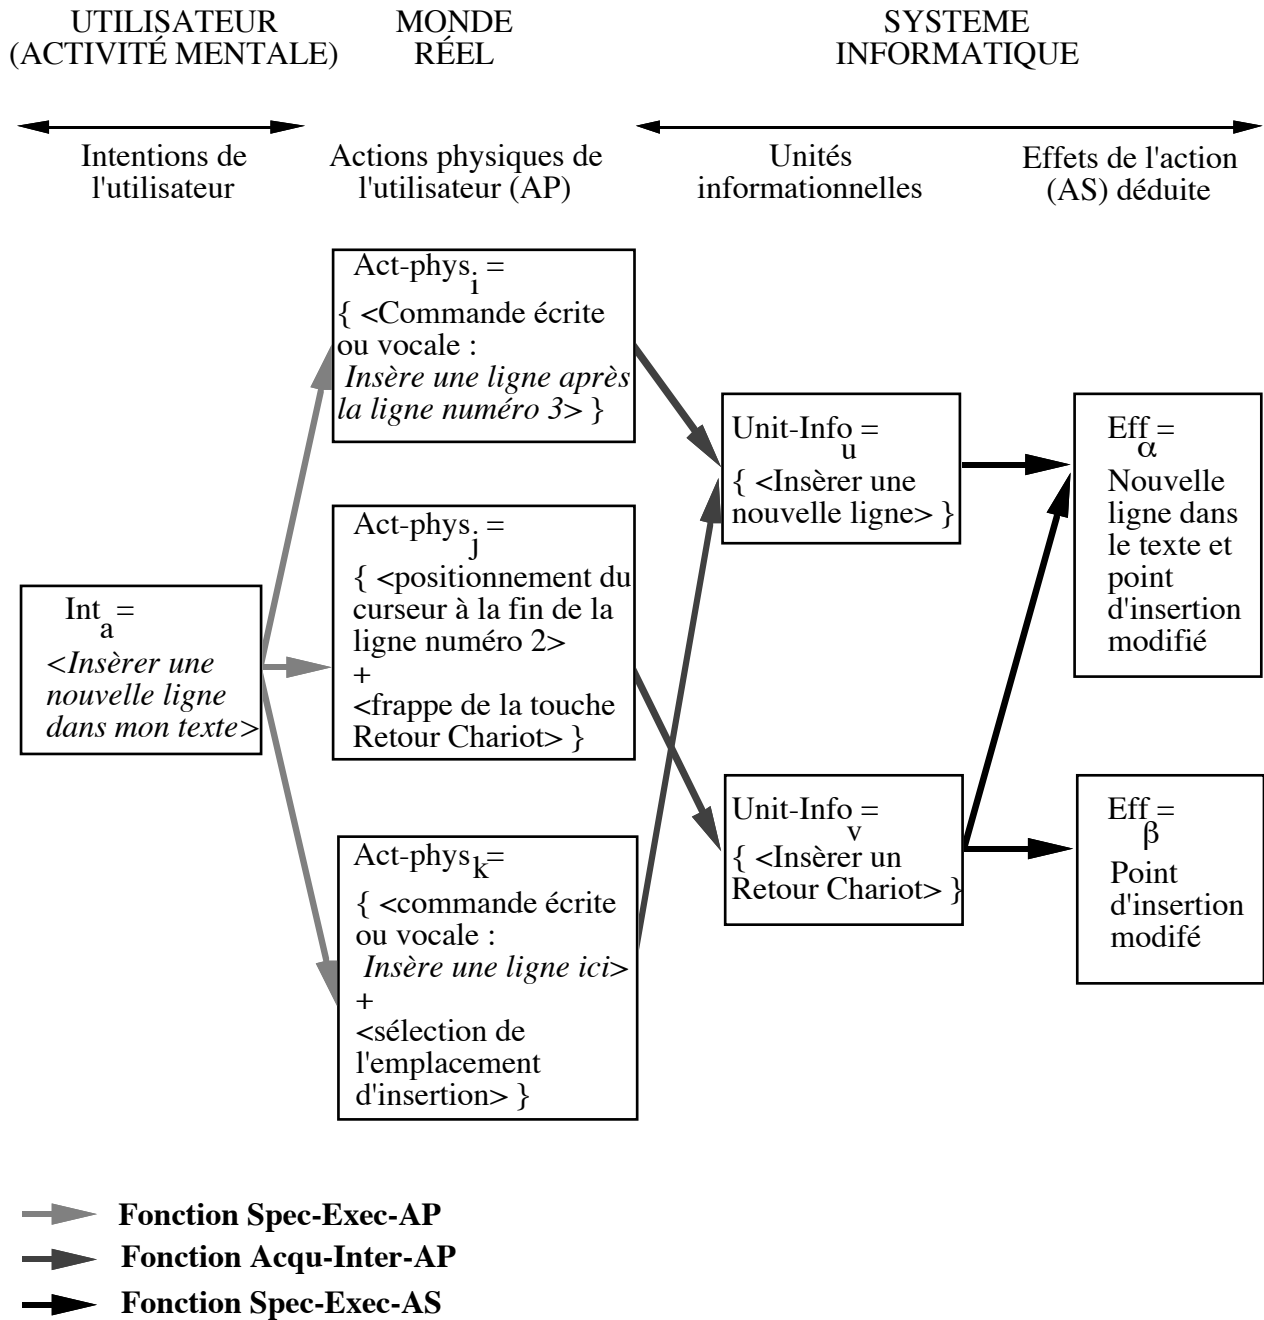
UTILISATEUR (ACTIVITÉ MENTALE)

MONDE RÉEL

SYSTEME INFORMATIQUE

Intentions de l'utilisateur

Actions physiques de l'utilisateur (AP)

Unités informationnelles

Effets de l'action (AS) déduite

$Act\text{-}phys_i$ = { <Commande écrite ou vocale : *Insère une ligne après la ligne numéro 3*> }

$Act\text{-}phys_j$ = { <positionnement du curseur à la fin de la ligne numéro 2> + <frappe de la touche Retour Chariot> }

$Act\text{-}phys_k$= { <commande écrite ou vocale : *Insère une ligne ici*> + <sélection de l'emplacement d'insertion> }

$Int_a$ = <*Insèrer une nouvelle ligne dans mon texte*>

$Unit\text{-}Info_u$ = { <Insèrer une nouvelle ligne> }

$Unit\text{-}Info_v$ = { <Insèrer un Retour Chariot> }

$Eff_\alpha$ = Nouvelle ligne dans le texte et point d'insertion modifié

$Eff_\beta$ = Point d'insertion modifé

Fonction Spec-Exec-AP

Fonction Acqu-Inter-AP

Fonction Spec-Exec-AS